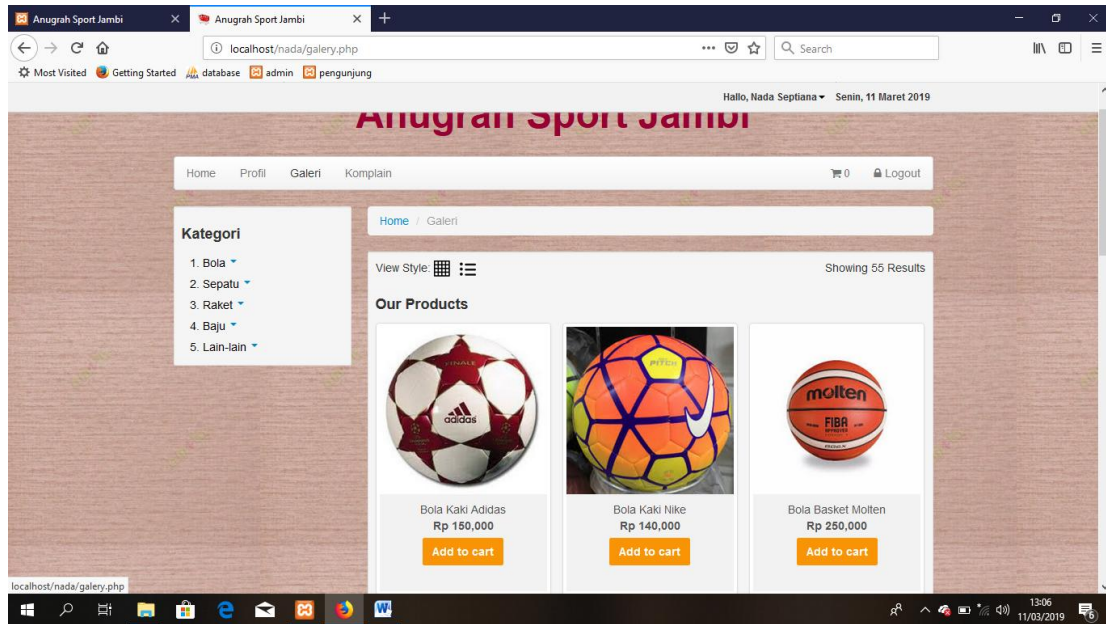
Anugrah Sport Jambi
Anugrah Sport Jambi
localhost/nada/galery.php
Search
Most Visited Getting Started database admin pengunjung

Hallo, Nada Septiana Senin, 11 Maret 2019

Anugrah Sport Jambi

Home Profil Galeri Komplain 0 Logout

Kategori
1. Bola
2. Sepatu
3. Raket
4. Baju
5. Lain-lain

Home / Galeri

View Style: Showing 55 Results

Our Products

adidas
Bola Kaki Adidas
Rp 150,000
Add to cart

Bola Kaki Nike
Rp 140,000
Add to cart

molten
FIBA
Bola Basket Molten
Rp 250,000
Add to cart

localhost/nada/galery.php

13:06
11/03/2019